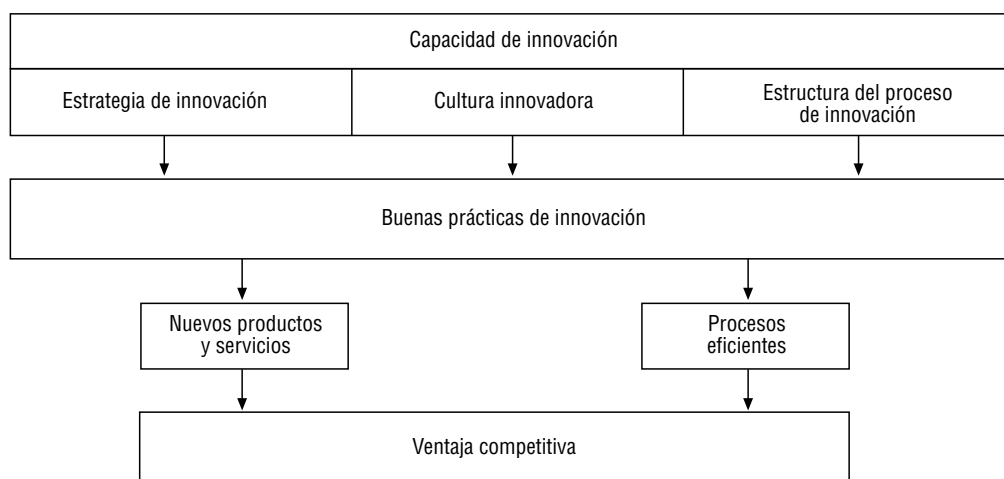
Capacidad de innovación

Estrategia de innovación

Cultura innovadora

Estructura del proceso de innovación

Buenas prácticas de innovación

Nuevos productos y servicios

Procesos eficientes

Ventaja competitiva